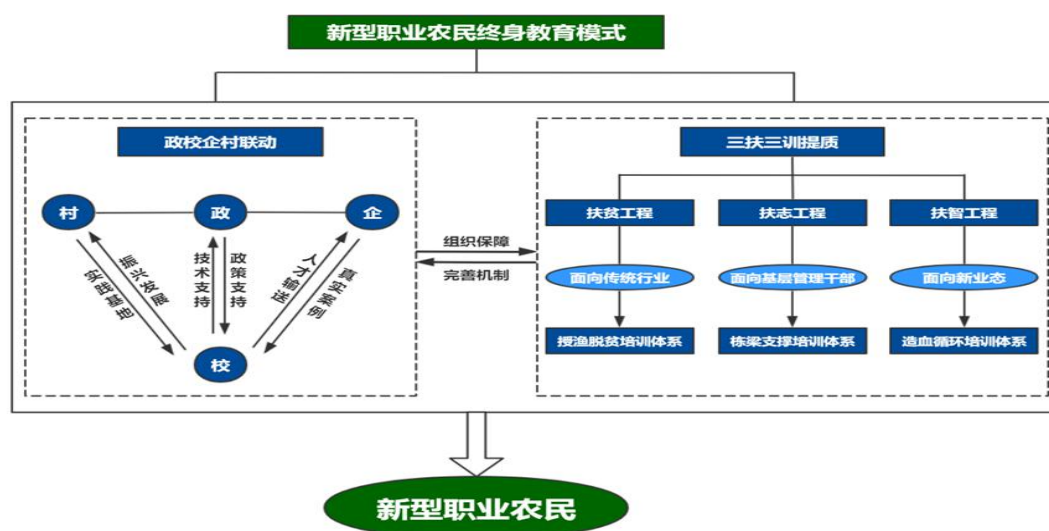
新型职业农民终身教育模式

政校企村联动

村
政
企
校

实践基地
振兴发展
技术支持
政策支持
人才输送
真实案例

组织保障
完善机制

三扶三训提质

扶贫工程
扶志工程
扶智工程

面向传统行业
面向基层管理干部
面向新业态

授渔脱贫培训体系
栋梁支撑培训体系
造血循环培训体系

新型职业农民